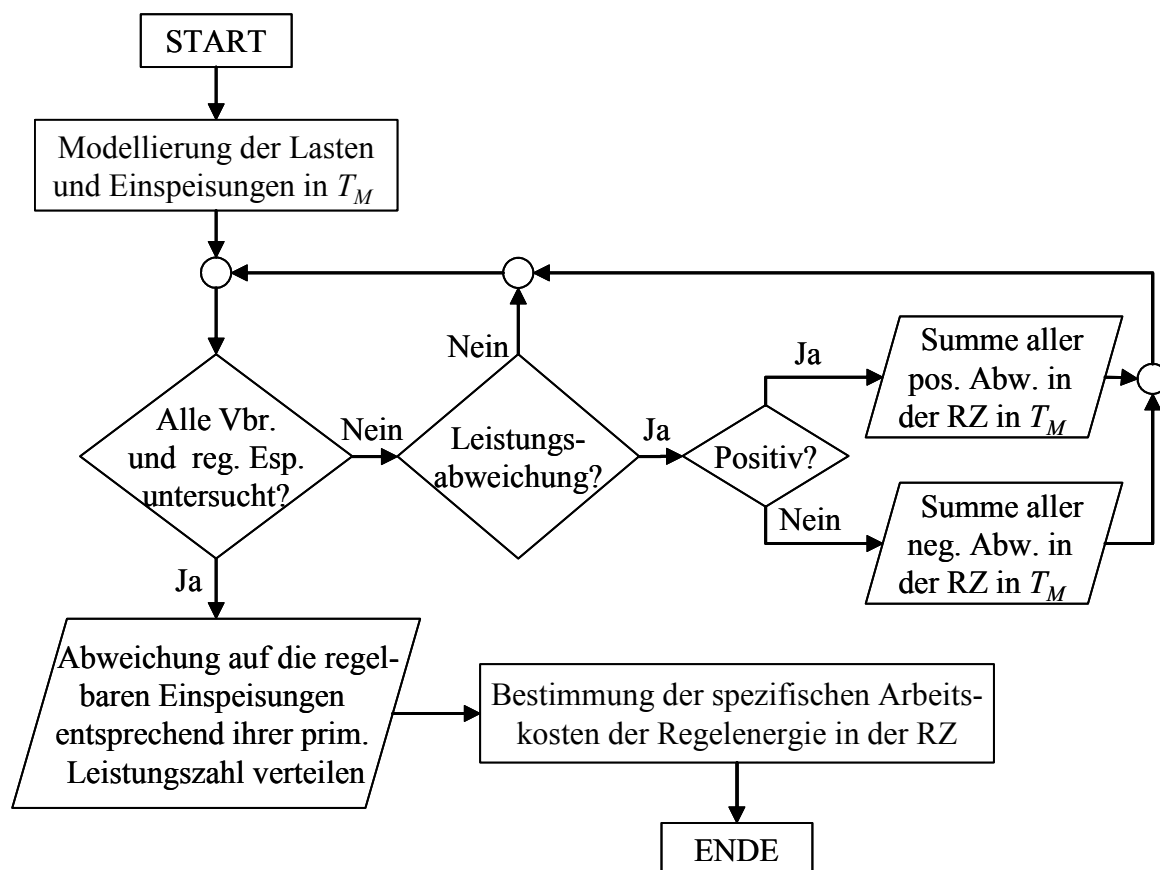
START

Modellierung der Lasten und Einspeisungen in $T_M$

Alle Vbr. und reg. Esp. untersucht?

Nein

Leistungsabweichung?

Nein

Ja

Positiv?

Ja

Summe aller pos. Abw. in der RZ in $T_M$

Nein

Summe aller neg. Abw. in der RZ in $T_M$

Ja

Abweichung auf die regelbaren Einspeisungen entsprechend ihrer prim. Leistungszahl verteilen

Bestimmung der spezifischen Arbeitskosten der Regelenergie in der RZ

ENDE